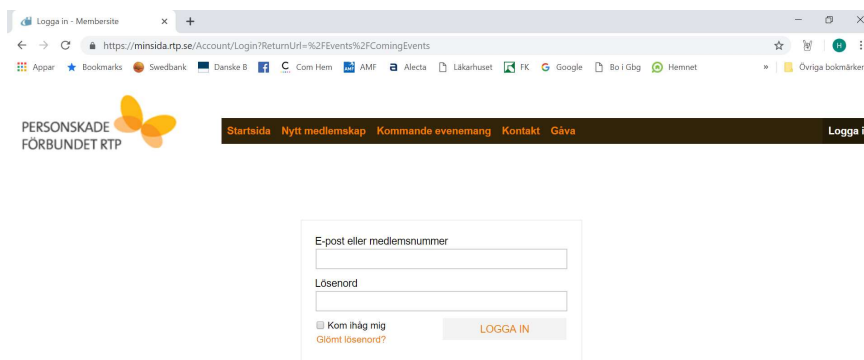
Logga in - Membersite

https://minsida.rtp.se/Account/Login?ReturnUrl=%2FEvents%2FComingEvents

H

Appar Bookmarks Swedbank Danske B Com Hem AMF Alecta Läkarhuset FK Google Bo i Gbg Hemnet » Övriga bokmärken

PERSONSKADE FÖRBUNDET RTP

Startsida Nytt medlemskap Kommande evenemang Kontakt Gåva

Logga i

E-post eller medlemsnummer

Lösenord

Kom ihåg mig

LOGGA IN

Glömt lösenord?